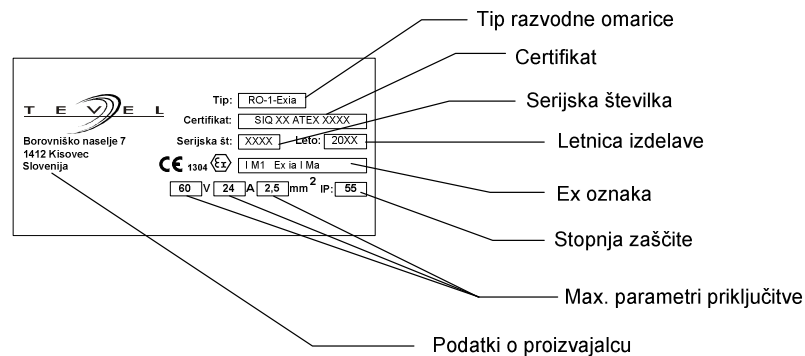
Tip razvodne omarice

Certifikat

Serijska številka

Letnica izdelave

Ex oznaka

Stopnja zaščite

Max. parametri priključitve

Podatki o proizvajalcu

TEVEL

Borovniško naselje 7
1412 Kisovec
Slovenija

Tip: RO-1-Exia

Certifikat: SIQ XX ATEX XXXX

Serijska št: XXXX Leto: 20XX

CE 1304 Ex I M1 Ex ia I Ma

60 V 24 A 2,5 $mm^2$ IP: 55